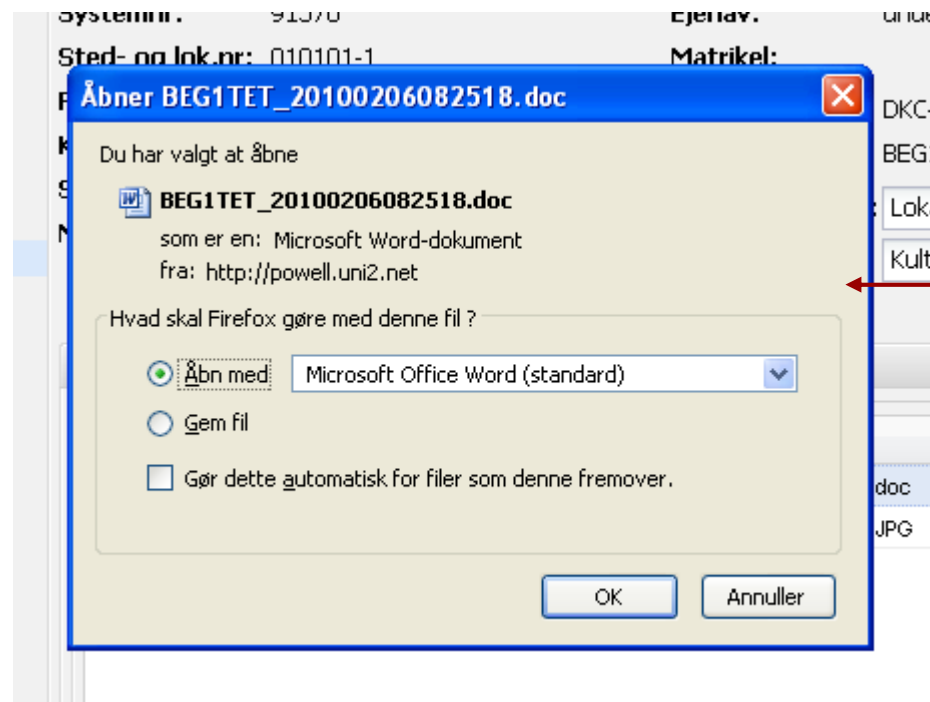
Systemnr.: 91370
Ejerlav: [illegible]
Sted- og lok.nr: 010101-1
Matrikel:
DKC-
BEG
Lok
Kult
doc
JPG

Åbner BEG1TET_20100206082518.doc

Du har valgt at åbne

BEG1TET_20100206082518.doc
som er en: Microsoft Word-dokument
fra: http://powell.uni2.net

Hvad skal Firefox gøre med denne fil ?

Åbn med
Microsoft Office Word (standard)

Gem fil

Gør dette automatisk for filer som denne fremover.

OK
Annuller